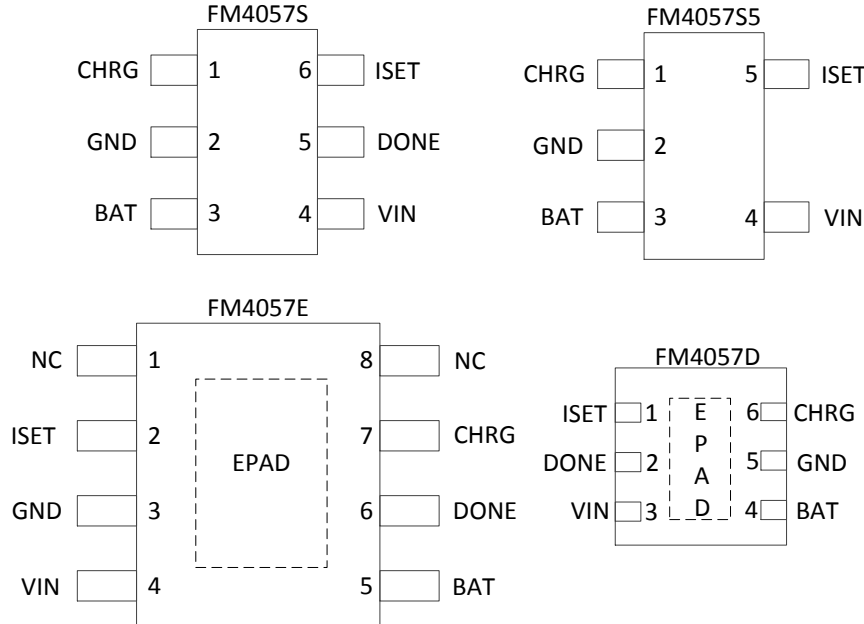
FM4057S

CHRG 1
GND 2
BAT 3
6 ISET
5 DONE
4 VIN

FM4057S5

CHRG 1
GND 2
BAT 3
5 ISET
4 VIN

FM4057E

NC 1
ISET 2
GND 3
VIN 4
EPAD
8 NC
7 CHRG
6 DONE
5 BAT

FM4057D

ISET 1
DONE 2
VIN 3
E P A D
6 CHRG
5 GND
4 BAT